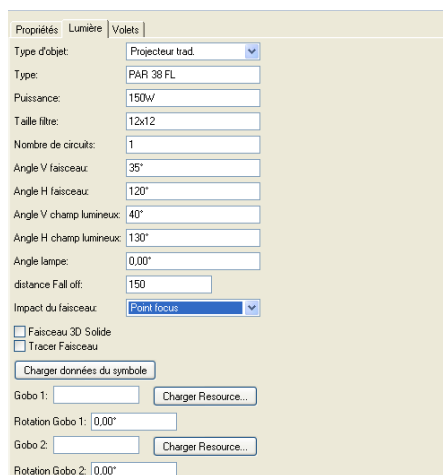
Propriétés | Lumière | Volets

| | |
|---|---|
| Type d'objet: | Projecteur trad. |
| Type: | PAR 38 FL |
| Puissance: | 150W |
| Taille filtre: | 12x12 |
| Nombre de circuits: | 1 |
| Angle V faisceau: | 35° |
| Angle H faisceau: | 120° |
| Angle V champ lumineux: | 40° |
| Angle H champ lumineux: | 130° |
| Angle lampe: | 0,00° |
| distance Fall off: | 150 |
| Impact du faisceau: | Point focus |

Faisceau 3D Solide
Tracer Faisceau

Charger données du symbole

Gobo 1: Charger Resource...
Rotation Gobo 1: 0,00°
Gobo 2: Charger Resource...
Rotation Gobo 2: 0,00°